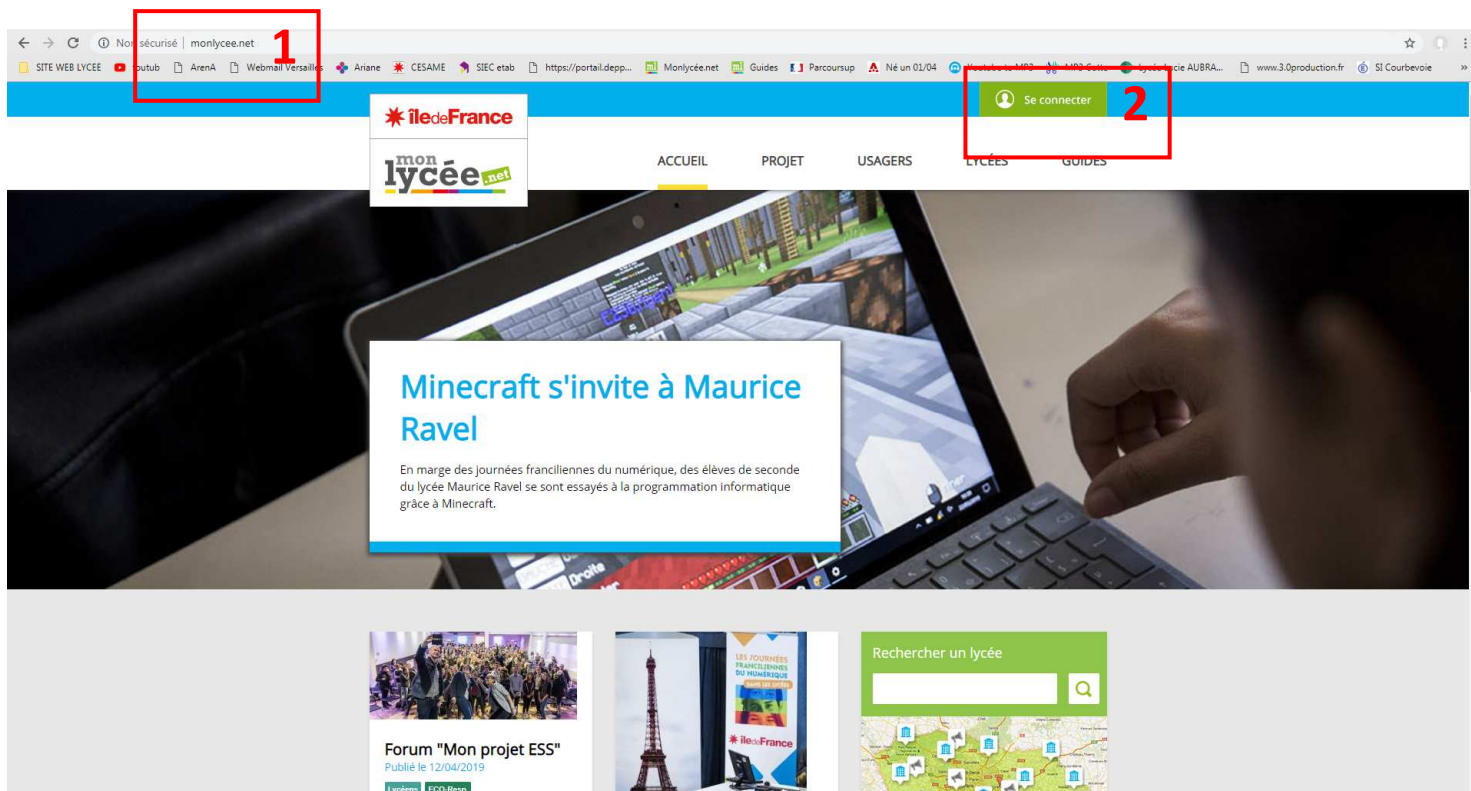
Non sécurisé | monlycee.net 1

SITE WEB LYCEE Youtub ArenA Webmail Versailles Ariane CESAME SIEC etab https://portail.depp... Monlycée.net Guides Parcoursup Né un 01/04 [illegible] MP3 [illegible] Lycée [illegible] AUBRA... www.3.0production.fr SI Courbevoie »

Se connecter 2

îledeFrance

mon lycée.net

ACCUEIL PROJET USAGERS LYCÉES GUIDES

Minecraft s'invite à Maurice Ravel

En marge des journées franciliennes du numérique, des élèves de seconde du lycée Maurice Ravel se sont essayés à la programmation informatique grâce à Minecraft.

Forum "Mon projet ESS"
Publié le 12/04/2019
Lycéens ECO-Resp

LES JOURNÉES FRANCILIENNES DU NUMÉRIQUE DANS LES LYCÉES
îledeFrance

Rechercher un lycée